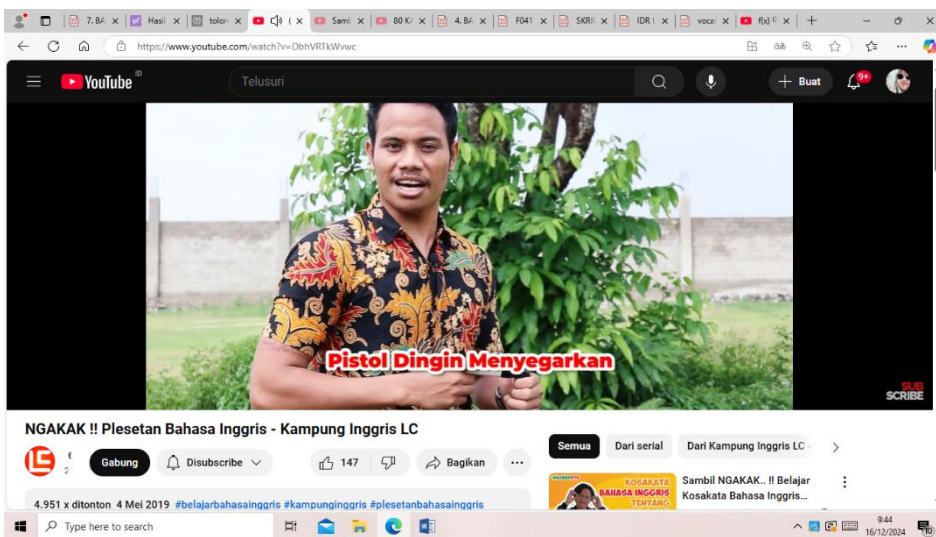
7. BA ✕ Hasil ✕ tolon ✕ ( ✕ Samb ✕ 80 K ✕ 4. BA ✕ F041 ✕ SKRI ✕ IDR ✕ vocal ✕ f(x) ✕ +

https://www.youtube.com/watch?v=DbhVRTkWvwc

YouTube ID

Telusuri

Buat

9+

Pistol Dingin Menyegarkan

SUB SCRIBE

NGAKAK !! Plesetan Bahasa Inggris - Kampung Inggris LC

Gabung

Disubscribe

147

Bagikan

...

Semua

Dari serial

Dari Kampung Inggris LC

KOSAKATA BAHASA INGGRIS TENTANG

Sambil NGAKAK.. !! Belajar Kosakata Bahasa Inggris...

4.951 x ditonton 4 Mei 2019 #belajarbahasainggris #kampunginggris #plesetanbahasainggris

Type here to search

9:44
16/12/2024